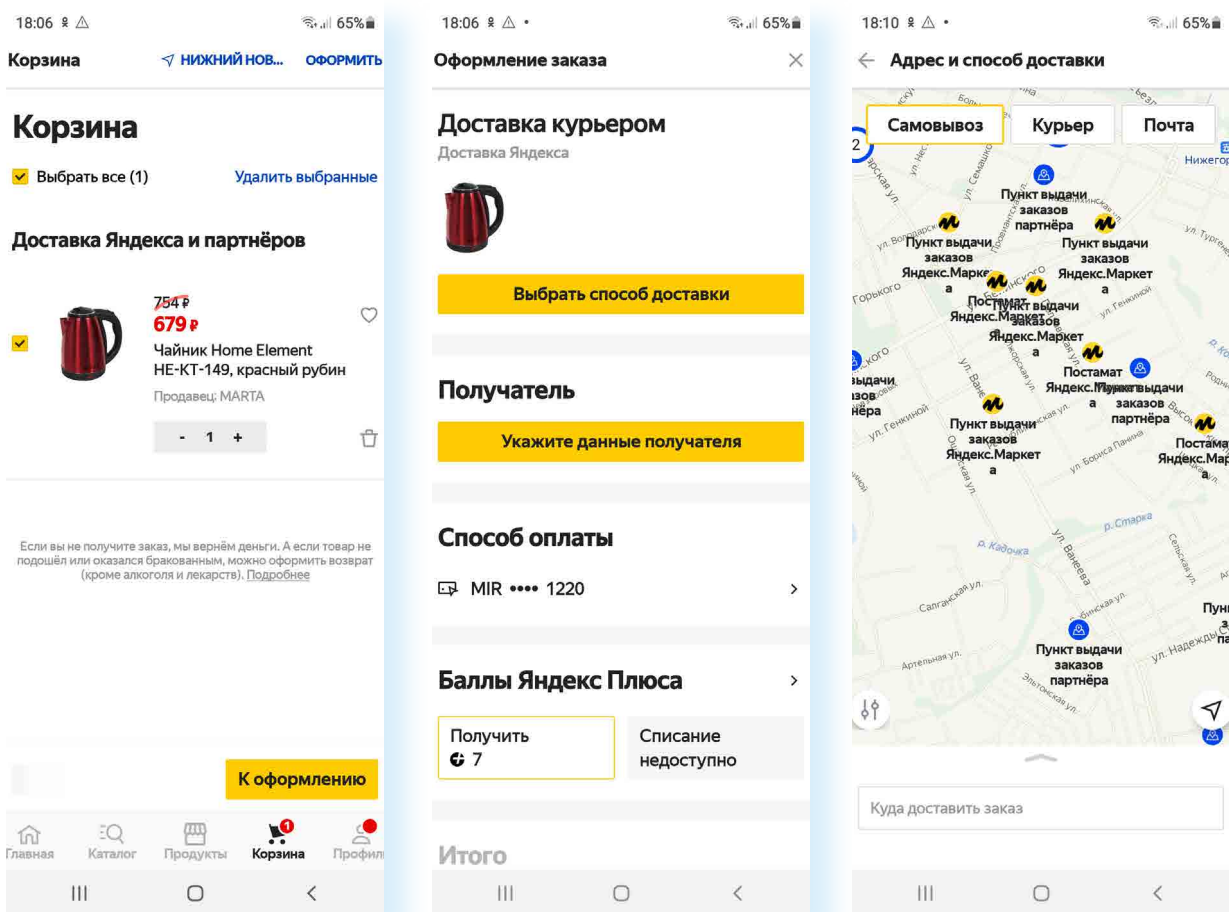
18:06 65%

Корзина НИЖНИЙ НОВ... ОФОРМИТЬ

Корзина

Выбрать все (1) Удалить выбранные

Доставка Яндекса и партнёров

754 ₽
679 ₽
Чайник Home Element HE-KT-149, красный рубин
Продавец: MARTA

- 1 +

Если вы не получите заказ, мы вернём деньги. А если товар не подошёл или оказался бракованным, можно оформить возврат (кроме алкоголя и лекарств). Подробнее

К оформлению

Главная Каталог Продукты Корзина Профиль

18:06 65%

Оформление заказа

Доставка курьером
Доставка Яндекса

Выбрать способ доставки

Получатель

Укажите данные получателя

Способ оплаты

MIR •••• 1220

Баллы Яндекс Плюса

Получить
7

Списание недоступно

Итого

18:10 65%

Адрес и способ доставки

Самовывоз Курьер Почта

Пункт выдачи заказов партнёра
Пункт выдачи заказов Яндекс.Маркета
Пункт выдачи заказов Яндекс.Маркета
Постамат Яндекс.Маркета
Пункт выдачи заказов Яндекс.Маркета
Постамат Яндекс.Маркета
Пункт выдачи заказов партнёра
Пункт выдачи заказов Яндекс.Маркета
Постамат Яндекс.Маркета
Пункт выдачи заказов партнёра

Куда доставить заказ